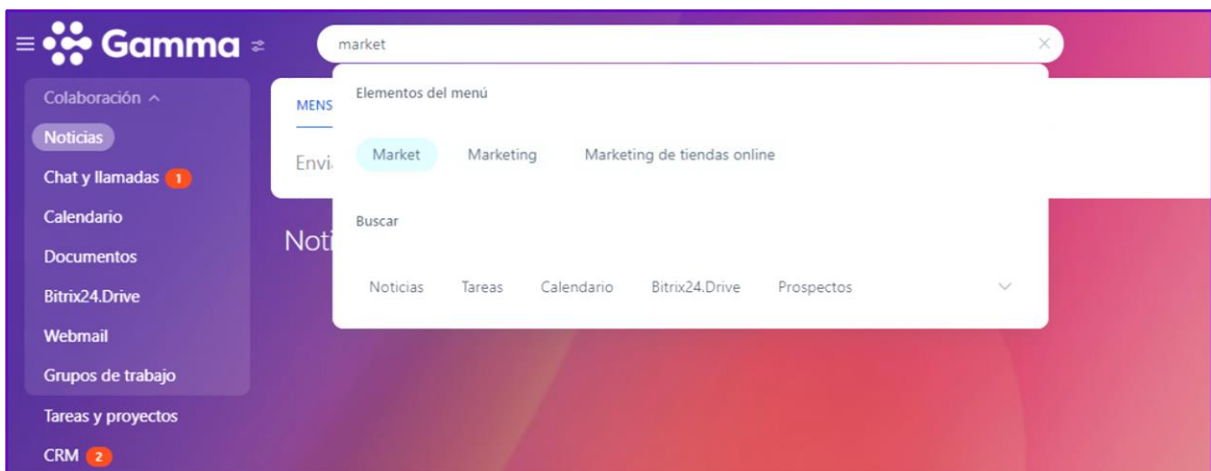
Gamma

market

Colaboración ^
Noticias
Chat y llamadas 1
Calendario
Documentos
Bitrix24.Drive
Webmail
Grupos de trabajo
Tareas y proyectos
CRM 2

MENS
Envi
Noti

Elementos del menú

Market Marketing Marketing de tiendas online

Buscar

Noticias Tareas Calendario Bitrix24.Drive Prospectos